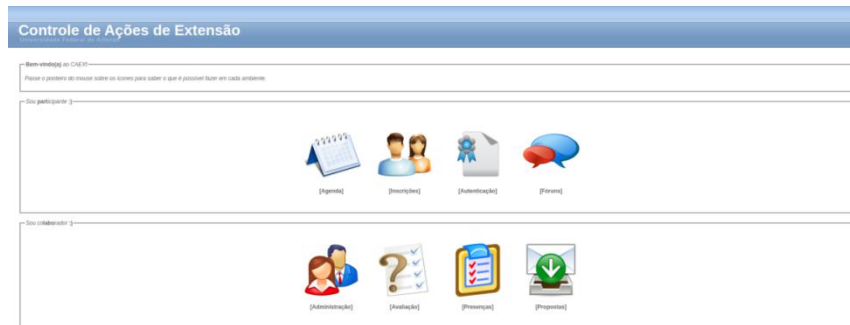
Controle de Ações de Extensão
Universidade Federal de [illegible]

Bem-vindo(a) ao CAEX!
Passe o ponteiro do mouse sobre os ícones para saber o que é possível fazer em cada ambiente.

Sou participante :)

[Agenda]
[Inscrições]
[Autenticação]
[Fóruns]

Sou colaborador :)

[Administração]
[Avaliação]
[Presenças]
[Propostas]